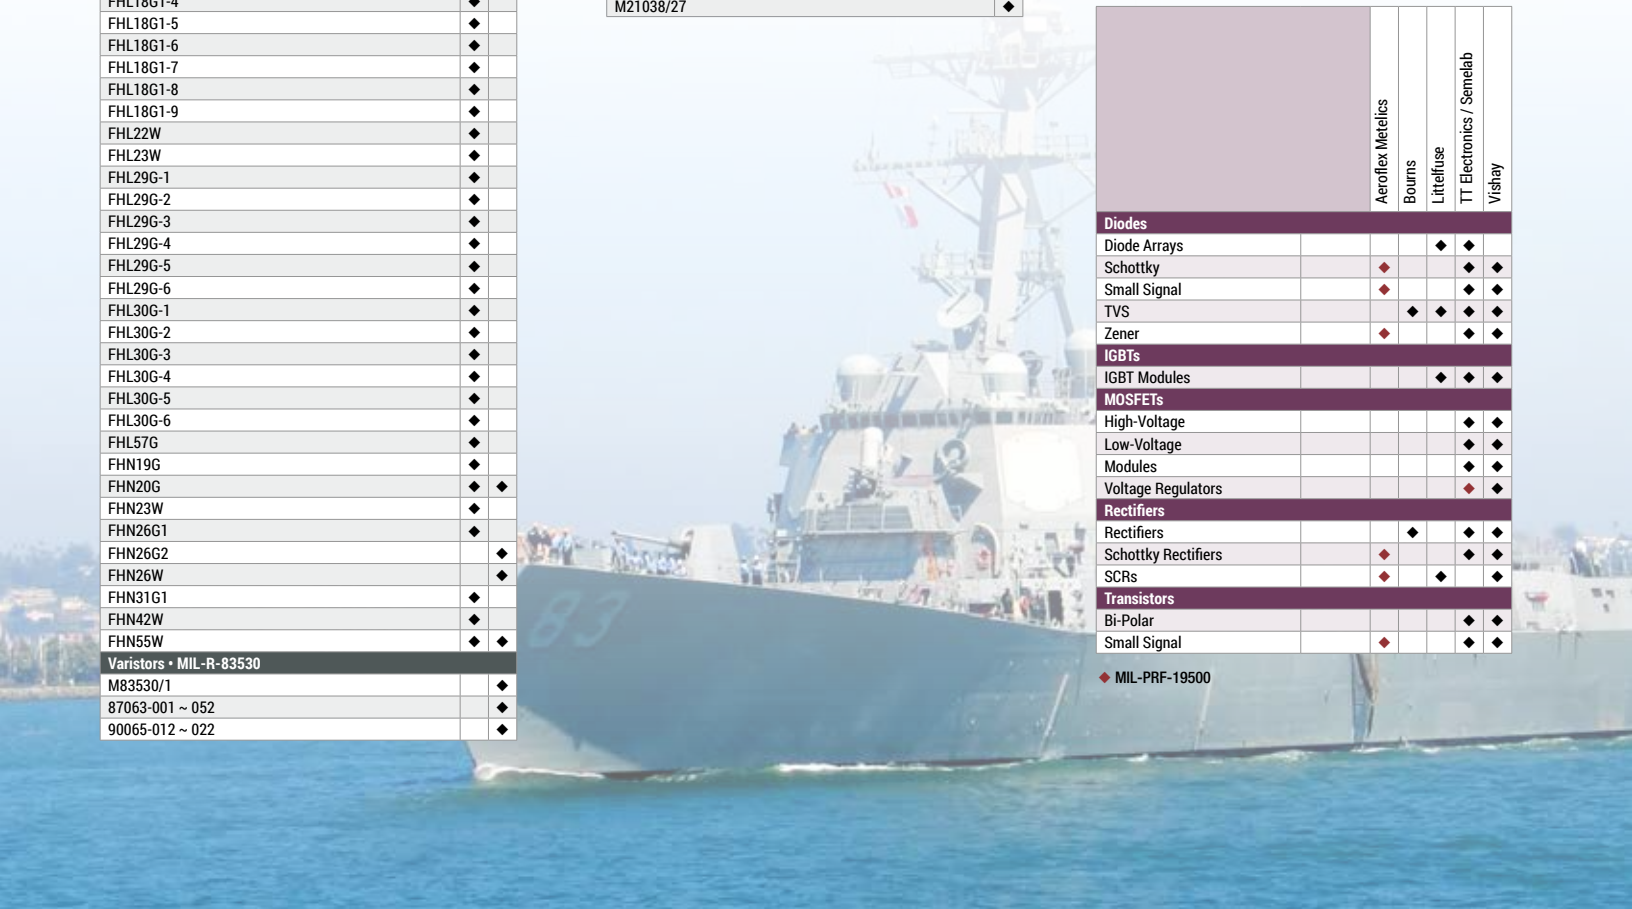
| | | |
|---|---|---|
| FHL18G1-4 | ◆ | |
| FHL18G1-5 | ◆ | |
| FHL18G1-6 | ◆ | |
| FHL18G1-7 | ◆ | |
| FHL18G1-8 | ◆ | |
| FHL18G1-9 | ◆ | |
| FHL22W | ◆ | |
| FHL23W | ◆ | |
| FHL29G-1 | ◆ | |
| FHL29G-2 | ◆ | |
| FHL29G-3 | ◆ | |
| FHL29G-4 | ◆ | |
| FHL29G-5 | ◆ | |
| FHL29G-6 | ◆ | |
| FHL30G-1 | ◆ | |
| FHL30G-2 | ◆ | |
| FHL30G-3 | ◆ | |
| FHL30G-4 | ◆ | |
| FHL30G-5 | ◆ | |
| FHL30G-6 | ◆ | |
| FHL57G | ◆ | |
| FHN19G | ◆ | |
| FHN20G | ◆ | ◆ |
| FHN23W | ◆ | |
| FHN26G1 | ◆ | |
| FHN26G2 | | ◆ |
| FHN26W | | ◆ |
| FHN31G1 | ◆ | |
| FHN42W | ◆ | |
| FHN55W | ◆ | ◆ |
| Varistors • MIL-R-83530 | | |
| M83530/1 | | ◆ |
| 87063-001 ~ 052 | | ◆ |
| 90065-012 ~ 022 | | ◆ |

| | |
|---|---|
| M21038/27 | ◆ |

| | Aeroflex Metelics | Bourns | Littelfuse | TT Electronics / Semelab | Vishay |
|---|---|---|---|---|---|
| Diodes | | | | | |
| Diode Arrays | | | ◆ | ◆ | |
| Schottky | ◆ | | | ◆ | ◆ |
| Small Signal | ◆ | | | ◆ | ◆ |
| TVS | | ◆ | ◆ | ◆ | ◆ |
| Zener | ◆ | | | ◆ | ◆ |
| IGBTs | | | | | |
| IGBT Modules | | | ◆ | ◆ | ◆ |
| MOSFETs | | | | | |
| High-Voltage | | | | ◆ | ◆ |
| Low-Voltage | | | | ◆ | ◆ |
| Modules | | | | ◆ | ◆ |
| Voltage Regulators | | | | ◆ | ◆ |
| Rectifiers | | | | | |
| Rectifiers | | ◆ | | ◆ | ◆ |
| Schottky Rectifiers | ◆ | | | ◆ | ◆ |
| SCRs | ◆ | | ◆ | | ◆ |
| Transistors | | | | | |
| Bi-Polar | | | | ◆ | ◆ |
| Small Signal | ◆ | | | ◆ | ◆ |

◆ MIL-PRF-19500